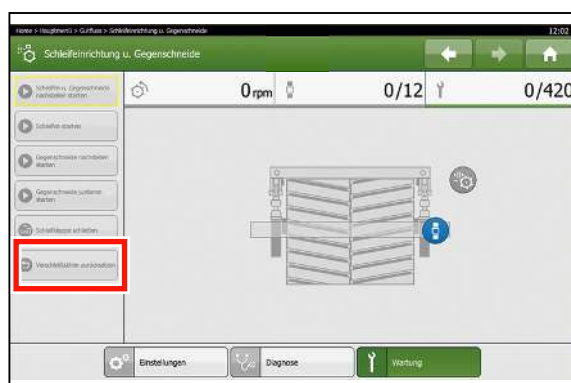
Home > Hauptmenü > Gutfluss > Schleifeinrichtung u. Gegenschneide

12:02

Schleifeinrichtung u. Gegenschneide

0 rpm

0/12

0/420

Schleifen u. Gegenschneide nachstellen starten

Schleifen starten

Gegenschneide nachstellen starten

Gegenschneide justieren starten

Schleifklappe schließen

Verschleißzähler zurücksetzen

Einstellungen

Diagnose

Wartung